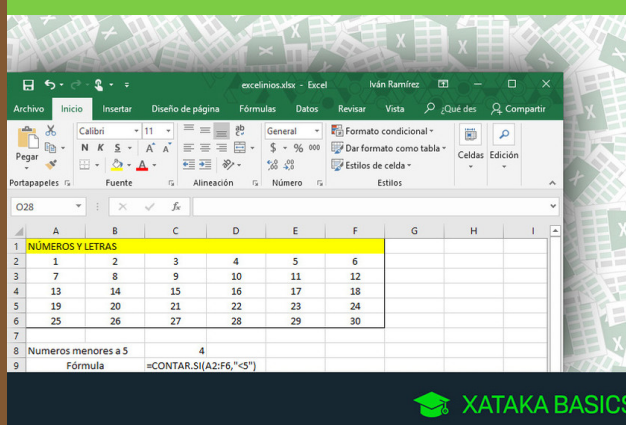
excelinios.xlsx - Excel Iván Ramírez

Archivo Inicio Insertar Diseño de página Fórmulas Datos Revisar Vista ¿Qué des Compartir

Pegar Calibri 11 N K S A A General $ % 000 Formato condicional Dar formato como tabla Estilos de celda Celdas Edición

Portapapeles Fuente Alineación Número Estilos

O28 fx

| | A | B | C | D | E | F | G | H | I |
|---|---|---|---|---|---|---|---|---|---|
| 1 | NÚMEROS Y LETRAS | | | | | | | | |
| 2 | 1 | 2 | 3 | 4 | 5 | 6 | | | |
| 3 | 7 | 8 | 9 | 10 | 11 | 12 | | | |
| 4 | 13 | 14 | 15 | 16 | 17 | 18 | | | |
| 5 | 19 | 20 | 21 | 22 | 23 | 24 | | | |
| 6 | 25 | 26 | 27 | 28 | 29 | 30 | | | |
| 7 | | | | | | | | | |
| 8 | Numeros menores a 5 | | 4 | | | | | | |
| 9 | Fórmula | | =CONTAR.SI(A2:F6,"<5") | | | | | | |

XATAKA BASICS